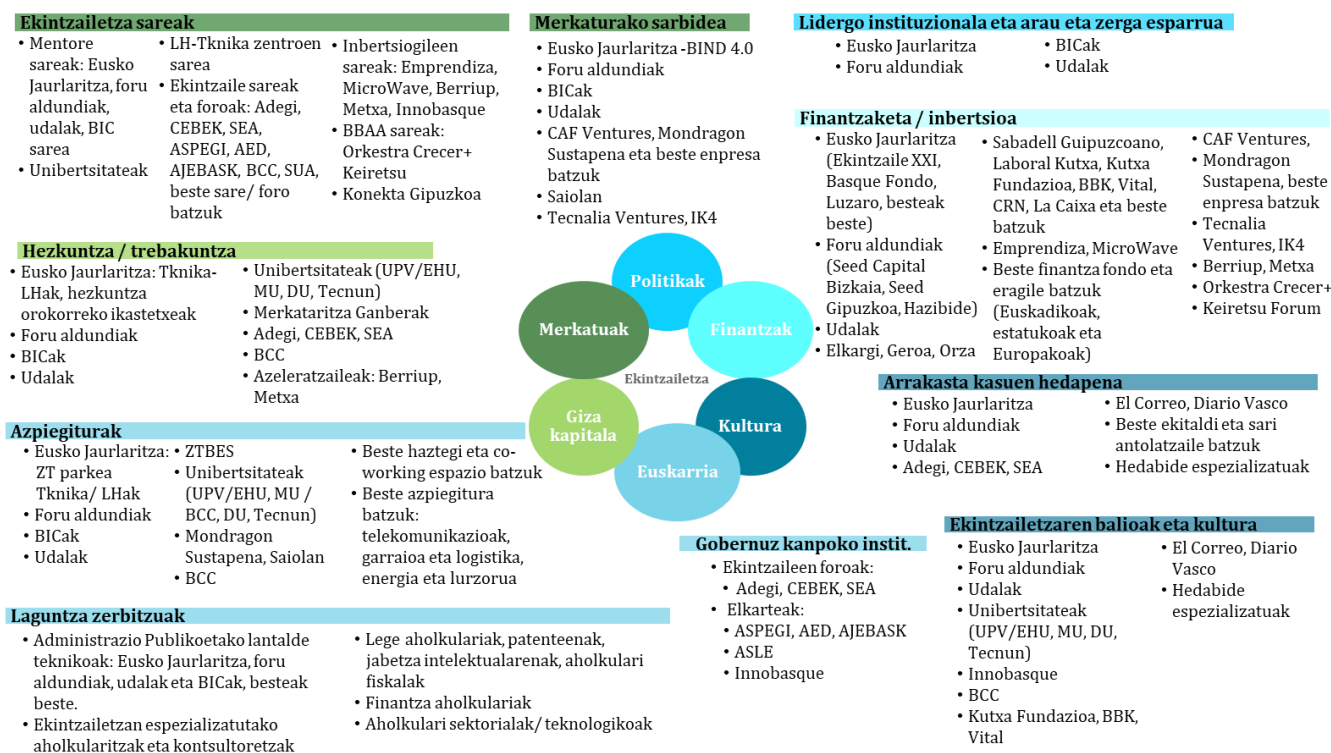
**Ekintzailetza sareak**
• Mentore sareak: Eusko Jaurlaritza, foru aldundiak, udalak, BIC sarea
• Unibertsitateak

• LH-Tknika zentroen sarea
• Ekintzaile sareak eta foroak: Adegi, CEBEK, SEA, ASPEGI, AED, AJEBASK, BCC, SUA, beste sare/ foro batzuk

• Inbertsiogileen sareak: Emprendiza, MicroWave, Berriup, Metxa, Innobasque
• BBAA sareak: Orkestra Crecer+ Keiretsu
• Konekta Gipuzkoa

**Merkaturako sarbidea**
• Eusko Jaurlaritza -BIND 4.0
• Foru aldundiak
• BICak
• Udalak
• CAF Ventures, Mondragon Sustapena eta beste enpresa batzuk
• Saiolan
• Tecnalia Ventures, IK4

**Lidergo instituzionala eta arau eta zerga esparrua**
• Eusko Jaurlaritza
• Foru aldundiak
• BICak
• Udalak

**Finantzaketa / inbertsioa**
• Eusko Jaurlaritza (Ekintzaile XXI, Basque Fondo, Luzaro, besteak beste)
• Foru aldundiak (Seed Capital Bizkaia, Seed Gipuzkoa, Hazibide)
• Udalak
• Elkargi, Geroa, Orza

• Sabadell Guipuzcoano, Laboral Kutxa, Kutxa Fundazioa, BBK, Vital, CRN, La Caixa eta beste batzuk
• Emprendiza, MicroWave
• Beste finantza fondo eta eragile batzuk (Euskadikoak, estatukoak eta Europakoak)

• CAF Ventures,
• Mondragon Sustapena, beste enpresa batzuk
• Tecnalia Ventures, IK4
• Berriup, Metxa
• Orkestra Crecer+
• Keiretsu Forum

**Hezkuntza / trebakuntza**
• Eusko Jaurlaritza: Tknika-LHak, hezkuntza orokorreko ikastetxeak
• Foru aldundiak
• BICak
• Udalak

• Unibertsitateak (UPV/EHU, MU, DU, Tecnun)
• Merkataritza Ganberak
• Adegi, CEBEK, SEA
• BCC
• Azeleratzaileak: Berriup, Metxa

Politikak
Finantzak
Merkatuak
Ekintzailetza
Giza kapitala
Kultura
Euskarria

**Arrakasta kasuen hedapena**
• Eusko Jaurlaritza
• Foru aldundiak
• Udalak
• Adegi, CEBEK, SEA

• El Correo, Diario Vasco
• Beste ekitaldi eta sari antolatzaile batzuk
• Hedabide espezializatuak

**Azpiegiturak**
• Eusko Jaurlaritza: ZT parkea Tknika/ LHak
• Foru aldundiak
• BICak
• Udalak

• ZTBES
• Unibertsitateak (UPV/EHU, MU / BCC, DU, Tecnun)
• Mondragon Sustapena, Saiolan
• BCC

• Beste haztegi eta co-working espazio batzuk
• Beste azpiegitura batzuk: telekomunikazioak, garraioa eta logistika, energia eta lurzorua

**Gobernuz kanpoko instit.**
• Ekintzaileen foroak:
• Adegi, CEBEK, SEA
• Elkarteak:
• ASPEGI, AED, AJEBASK
• ASLE
• Innobasque

**Ekintzailetzaren balioak eta kultura**
• Eusko Jaurlaritza
• Foru aldundiak
• Udalak
• Unibertsitateak (UPV/EHU, MU, DU, Tecnun)
• Innobasque
• BCC
• Kutxa Fundazioa, BBK, Vital

• El Correo, Diario Vasco
• Hedabide espezializatuak

**Laguntza zerbitzuak**
• Administrazio Publikoetako lantalde teknikoak: Eusko Jaurlaritza, foru aldundiak, udalak eta BICak, besteak beste.
• Ekintzailetzan espezializatutako aholkularitzak eta kontsultoretzak

• Lege aholkulariak, patenteenak, jabetza intelektualarenak, aholkulari fiskalak
• Finantza aholkulariak
• Aholkulari sektorialak/ teknologikoak